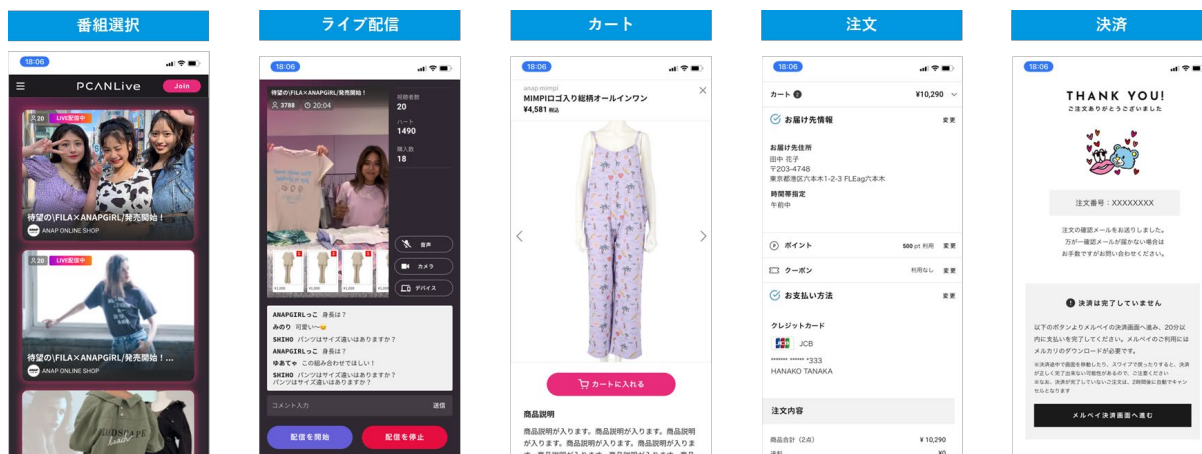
番組選択

18:06
PCANLive
Join
20 LIVE配信中
待望の\FILA×ANAPGIRL/発売開始！
ANAP ONLINE SHOP
20 LIVE配信中
待望の\FILA×ANAPGIRL/発売開始！...
ANAP ONLINE SHOP

ライブ配信

18:06
待望の\FILA×ANAPGIRL/発売開始！
3788 20:04
視聴者数
20
ハート
1490
購入数
18
音声
カメラ
デバイス
ANAPGIRLっこ 身長は？
みのり 可愛い〜
SHIHO パンツはサイズ違いはありますか？
ANAPGIRLっこ 身長は？
ゆあてゃ この組み合わせ欲しい！
SHIHO パンツはサイズ違いはありますか？パンツはサイズ違いはありますか？
コメント入力
送信
配信を開始
配信を停止

カート

18:06
anap mimpi
MIMPIロゴ入り総柄オールインワン
¥4,581 税込
カートに入れる
商品説明
商品説明が入ります。商品説明が入ります。商品説明が入ります。商品説明が入りま

注文

18:06
カート
¥10,290
お届け先情報
変更
お届け先住所
田中 花子
〒203-4748
東京都港区六本木1-2-3 FLEag六本木
時間帯指定
午前中
ポイント
500 pt 利用
変更
クーポン
利用なし
変更
お支払い方法
変更
クレジットカード
JCB
****** ***** *333
HANAKO TANAKA
注文内容
商品合計（2点）
¥10,290

決済

18:06
THANK YOU!
ご注文ありがとうございました
注文番号：XXXXXXXX
注文の確認メールをお送りしました。
万が一確認メールが届かない場合は
お手数ですがお問い合わせください。
決済は完了していません
以下のボタンよりメルペイの決済画面へ進み、20分以内に支払いを完了してください。メルペイのご利用にはメルカリのダウンロードが必要です。
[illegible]
メルペイ決済画面へ進む